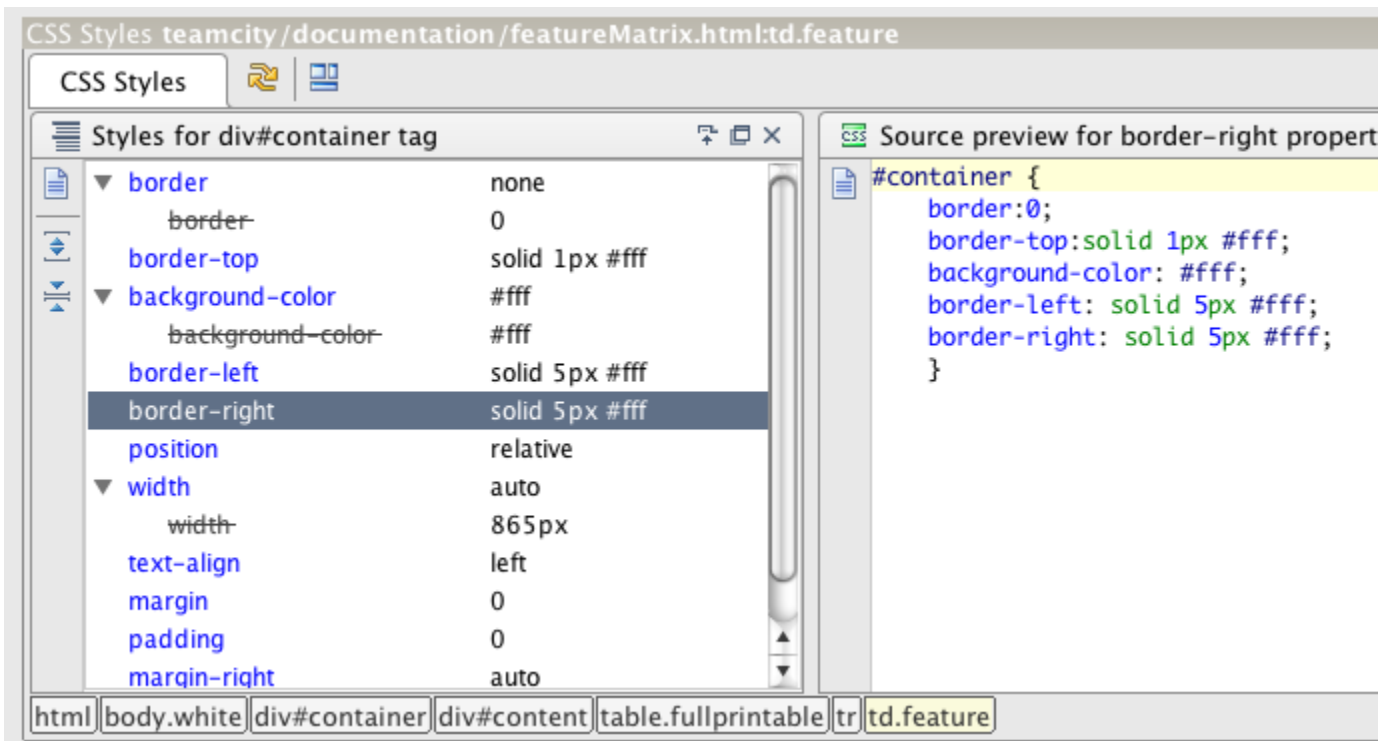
CSS Styles teamcity/documentation/featureMatrix.html:td.feature

CSS Styles

Styles for div#container tag

| | |
|---|---|
| border | none |
| ~~border~~ | 0 |
| border-top | solid 1px #fff |
| background-color | #fff |
| ~~background-color~~ | #fff |
| border-left | solid 5px #fff |
| border-right | solid 5px #fff |
| position | relative |
| width | auto |
| ~~width~~ | 865px |
| text-align | left |
| margin | 0 |
| padding | 0 |
| margin-right | auto |

Source preview for border-right propert

#container {
border:0;
border-top:solid 1px #fff;
background-color: #fff;
border-left: solid 5px #fff;
border-right: solid 5px #fff;
}

html body.white div#container div#content table.fullprintable tr td.feature